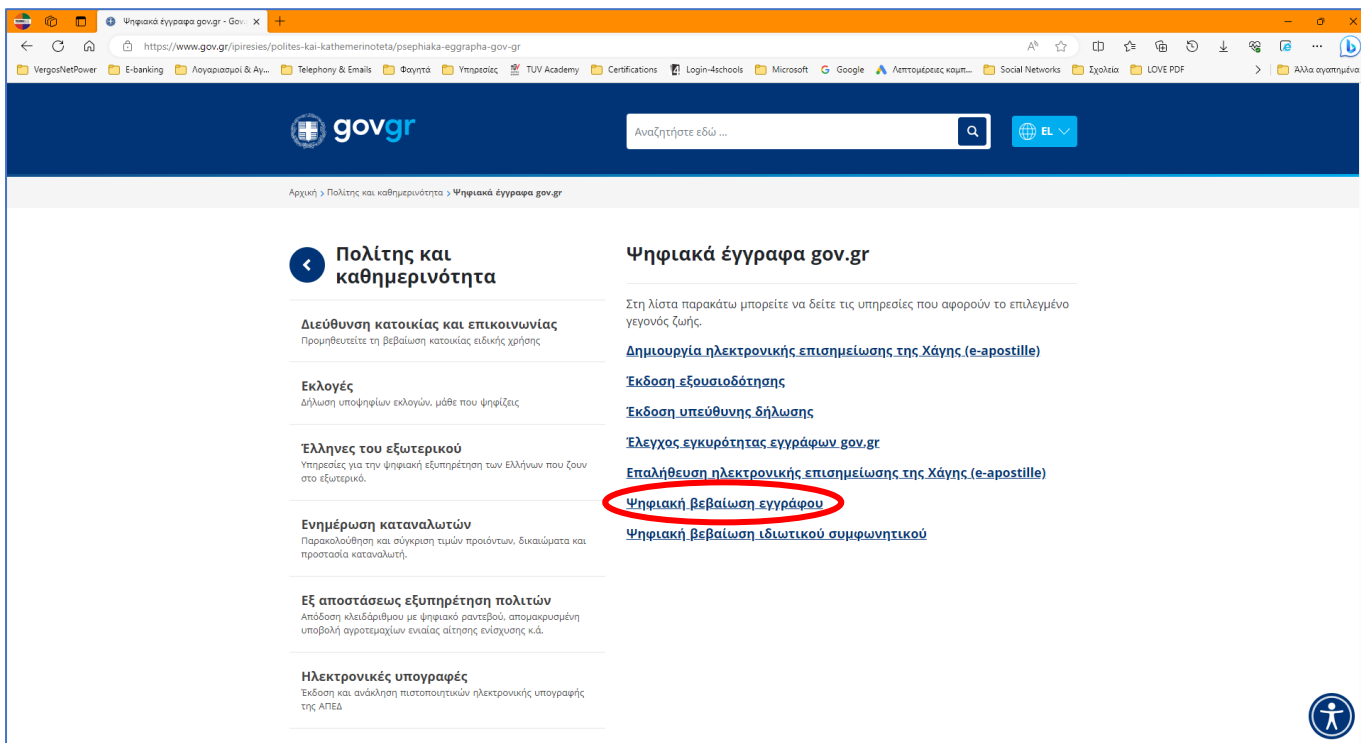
Ψηφιακά έγγραφα gov.gr - Gov ×

https://www.gov.gr/ipiresies/polites-kai-kathemerinoteta/psephiaka-eggrapha-gov-gr

VergosNetPower E-banking Λογαριασμοί & Αγ... Telephony & Emails Φαγητά Υπηρεσίες TUV Academy Certifications Login-4schools Microsoft Google Λεπτομέρειες καμπ... Social Networks Σχολεία LOVE PDF Άλλα αγαπημένα

govgr

Αναζητήστε εδώ ...

EL

Αρχική > Πολίτης και καθημερινότητα > Ψηφιακά έγγραφα gov.gr

Πολίτης και καθημερινότητα

Διεύθυνση κατοικίας και επικοινωνίας
Προμηθευτείτε τη βεβαίωση κατοικίας ειδικής χρήσης

Εκλογές
Δήλωση υποψηφίων εκλογών, μάθε που ψηφίζεις

Έλληνες του εξωτερικού
Υπηρεσίες για την ψηφιακή εξυπηρέτηση των Ελλήνων που ζουν στο εξωτερικό.

Ενημέρωση καταναλωτών
Παρακολούθηση και σύγκριση τιμών προιόντων, δικαιώματα και προστασία καταναλωτή.

Εξ αποστάσεως εξυπηρέτηση πολιτών
Απόδοση κλειδάριθμου με ψηφιακό ραντεβού, απομακρυσμένη υποβολή αγροτεμαχίων ενιαίας αίτησης ενίσχυσης κ.ά.

Ηλεκτρονικές υπογραφές
Έκδοση και ανάκληση πιστοποιητικών ηλεκτρονικής υπογραφής της ΑΠΕΔ

Ψηφιακά έγγραφα gov.gr

Στη λίστα παρακάτω μπορείτε να δείτε τις υπηρεσίες που αφορούν το επιλεγμένο γεγονός ζωής.

Δημιουργία ηλεκτρονικής επισημείωσης της Χάγης (e-apostille)

Έκδοση εξουσιοδότησης

Έκδοση υπεύθυνης δήλωσης

Έλεγχος εγκυρότητας εγγράφων gov.gr

Επαλήθευση ηλεκτρονικής επισημείωσης της Χάγης (e-apostille)

Ψηφιακή βεβαίωση εγγράφου

Ψηφιακή βεβαίωση ιδιωτικού συμφωνητικού